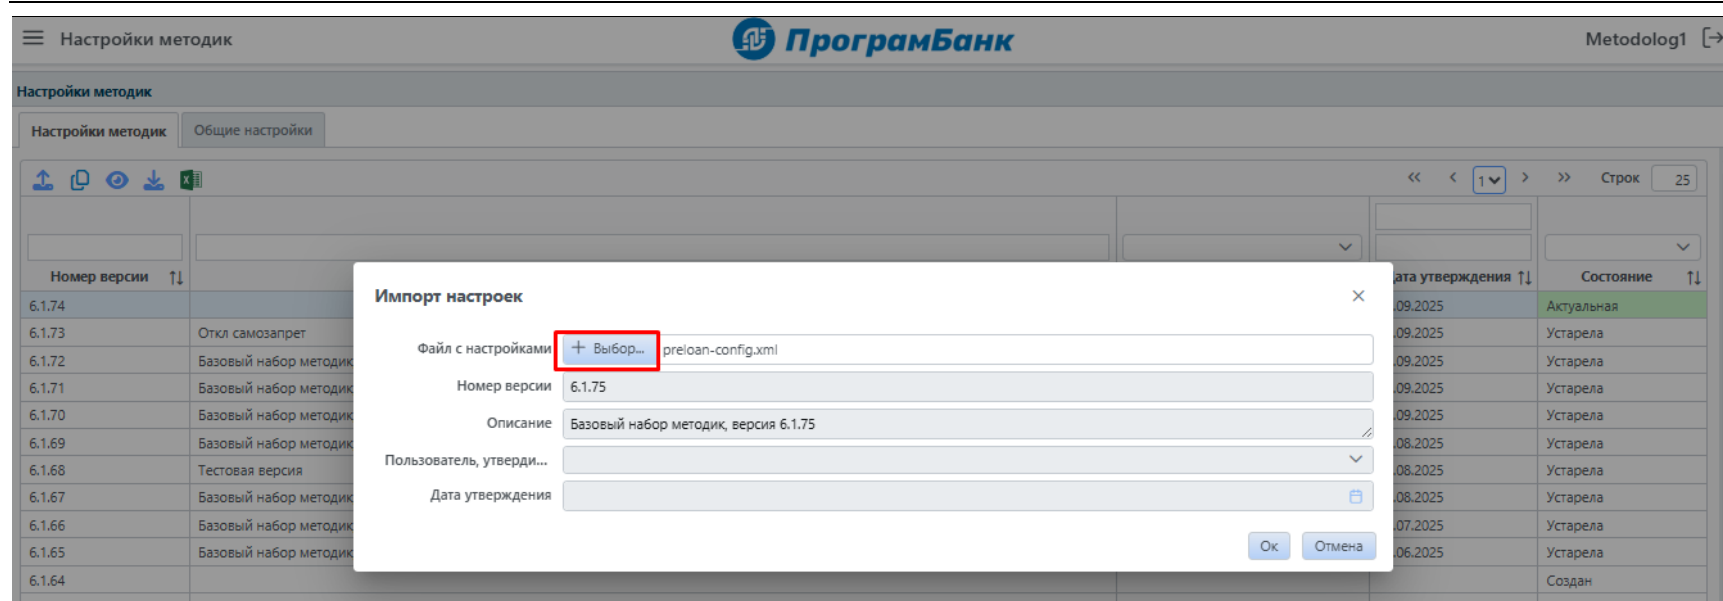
Настройки методик ПрограмБанк Metodolog1

Настройки методик

Настройки методик | Общие настройки

« ‹ 1 › » Строк 25

| Номер версии | | | ата утверждения | Состояние |
|---|---|---|---|---|
| 6.1.74 | | | .09.2025 | Актуальная |
| 6.1.73 | Откл самозапрет | | .09.2025 | Устарела |
| 6.1.72 | Базовый набор методик | | .09.2025 | Устарела |
| 6.1.71 | Базовый набор методик | | .09.2025 | Устарела |
| 6.1.70 | Базовый набор методик | | .09.2025 | Устарела |
| 6.1.69 | Базовый набор методик | | .08.2025 | Устарела |
| 6.1.68 | Тестовая версия | | .08.2025 | Устарела |
| 6.1.67 | Базовый набор методик | | .08.2025 | Устарела |
| 6.1.66 | Базовый набор методик | | .07.2025 | Устарела |
| 6.1.65 | Базовый набор методик | | .06.2025 | Устарела |
| 6.1.64 | | | | Создан |

Импорт настроек ×

Файл с настройками + Выбор... preloan-config.xml
Номер версии 6.1.75
Описание Базовый набор методик, версия 6.1.75
Пользователь, утверди...
Дата утверждения

Ок Отмена